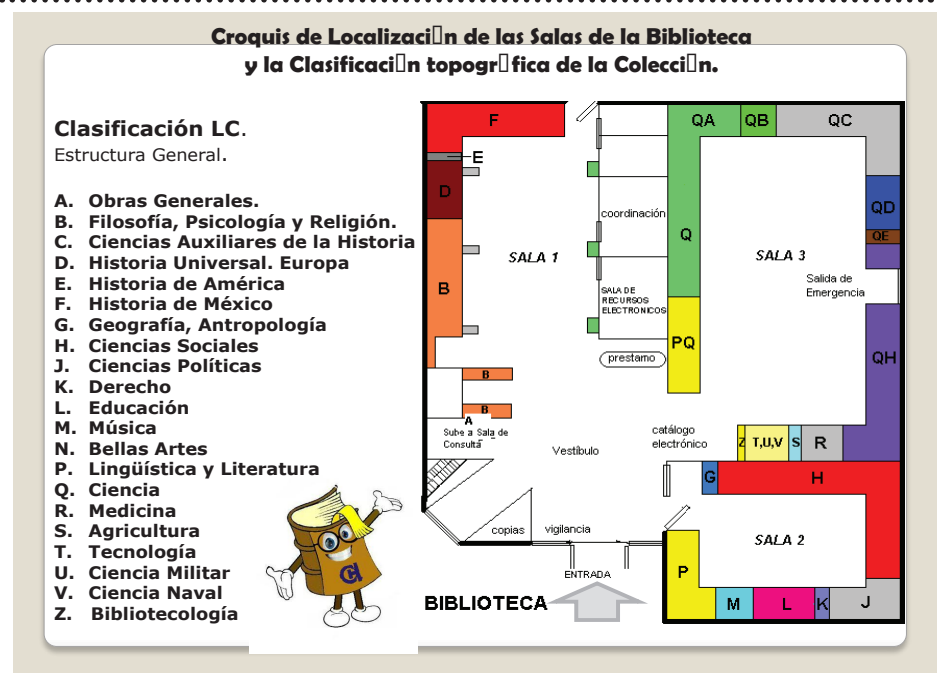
Croquis de Localizaci□n de las Salas de la Biblioteca y la Clasificaci□n topogr□fica de la Colecci□n.

Clasificación LC.
Estructura General.

A. Obras Generales.
B. Filosofía, Psicología y Religión.
C. Ciencias Auxiliares de la Historia
D. Historia Universal. Europa
E. Historia de América
F. Historia de México
G. Geografía, Antropología
H. Ciencias Sociales
J. Ciencias Políticas
K. Derecho
L. Educación
M. Música
N. Bellas Artes
P. Lingüística y Literatura
Q. Ciencia
R. Medicina
S. Agricultura
T. Tecnología
U. Ciencia Militar
V. Ciencia Naval
Z. Bibliotecología

F
E
D
B
SALA 1
coordinación
SALA DE RECURSOS ELECTRONICOS
prestamo
B
B
A
Sube a Sala de Consulta
Vestíbulo
catálogo electrónico
copias
vigilancia
ENTRADA
BIBLIOTECA
QA
QB
QC
QD
QE
Q
SALA 3
Salida de Emergencia
PQ
QH
Z
T,U,V
S
R
G
H
SALA 2
P
M
L
K
J